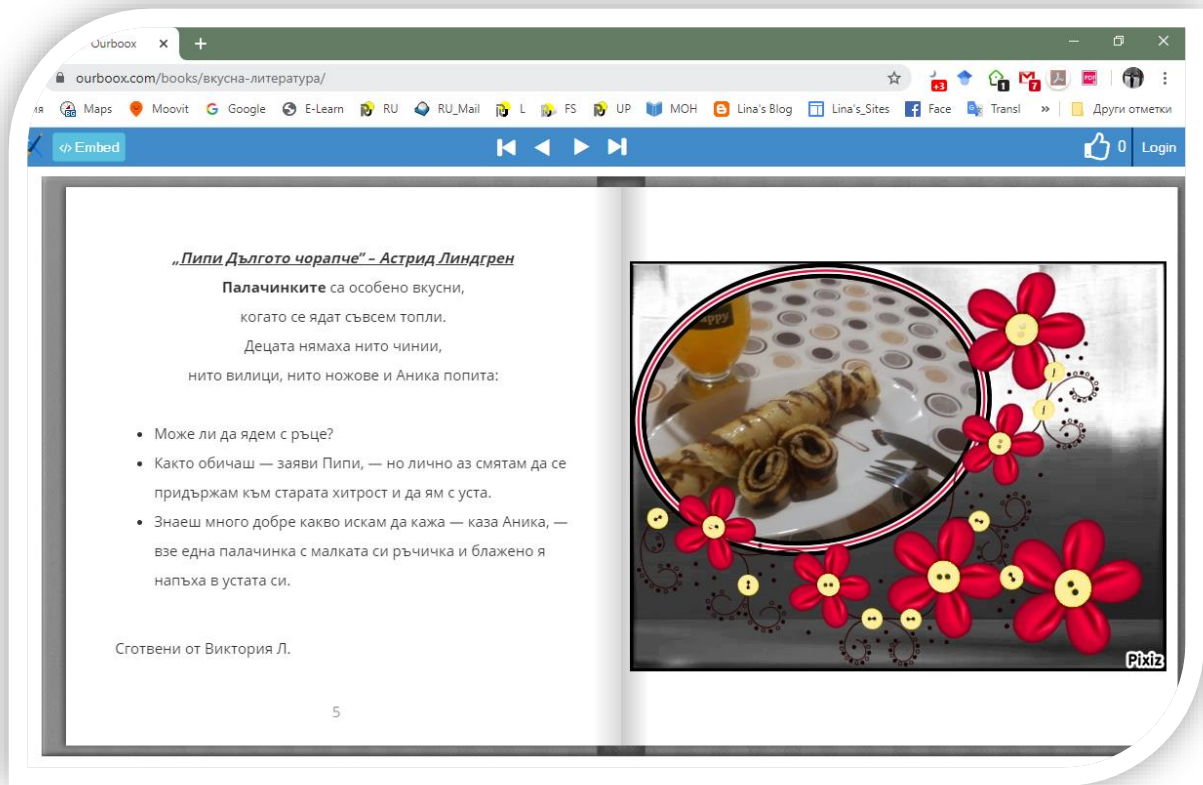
Ourboox ×
+
ourboox.com/books/вкусна-литература/
ия Maps Moovit Google E-Learn RU RU_Mail L FS UP MOH Lina's Blog Lina's_Sites Face Transl » Други отметки
</> Embed
0 Login

„Пипи Дългото чорапче" – Астрид Линдгрен

**Палачинките** са особено вкусни, когато се ядат съвсем топли. Децата нямаха нито чинии, нито вилици, нито ножове и Аника попита:

- Може ли да ядем с ръце?
- Както обичаш — заяви Пипи, — но лично аз смятам да се придържам към старата хитрост и да ям с уста.
- Знаеш много добре какво искам да кажа — каза Аника, — взе една палачинка с малката си ръчичка и блажено я напъха в устата си.

Сготвени от Виктория Л.

5

Happy

Pixiz